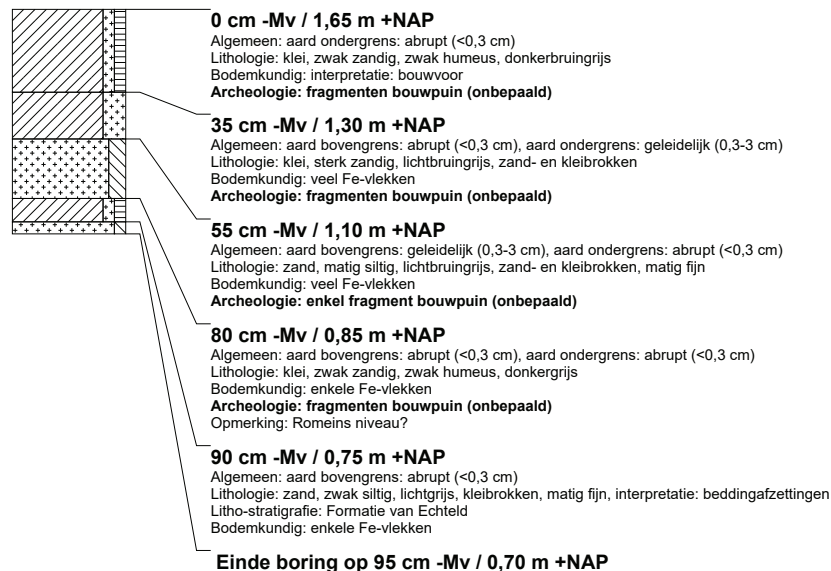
**0 cm -Mv / 1,65 m +NAP**
Algemeen: aard ondergrens: abrupt (<0,3 cm)
Lithologie: klei, zwak zandig, zwak humeus, donkerbruingrijs
Bodemkundig: interpretatie: bouwvoor
**Archeologie: fragmenten bouwpuin (onbepaald)**

**35 cm -Mv / 1,30 m +NAP**
Algemeen: aard bovengrens: abrupt (<0,3 cm), aard ondergrens: geleidelijk (0,3-3 cm)
Lithologie: klei, sterk zandig, lichtbruingrijs, zand- en kleibrokken
Bodemkundig: veel Fe-vlekken
**Archeologie: fragmenten bouwpuin (onbepaald)**

**55 cm -Mv / 1,10 m +NAP**
Algemeen: aard bovengrens: geleidelijk (0,3-3 cm), aard ondergrens: abrupt (<0,3 cm)
Lithologie: zand, matig siltig, lichtbruingrijs, zand- en kleibrokken, matig fijn
Bodemkundig: veel Fe-vlekken
**Archeologie: enkel fragment bouwpuin (onbepaald)**

**80 cm -Mv / 0,85 m +NAP**
Algemeen: aard bovengrens: abrupt (<0,3 cm), aard ondergrens: abrupt (<0,3 cm)
Lithologie: klei, zwak zandig, zwak humeus, donkergrijs
Bodemkundig: enkele Fe-vlekken
**Archeologie: fragmenten bouwpuin (onbepaald)**
Opmerking: Romeins niveau?

**90 cm -Mv / 0,75 m +NAP**
Algemeen: aard bovengrens: abrupt (<0,3 cm)
Lithologie: zand, zwak siltig, lichtgrijs, kleibrokken, matig fijn, interpretatie: beddingafzettingen
Litho-stratigrafie: Formatie van Echteld
Bodemkundig: enkele Fe-vlekken

**Einde boring op 95 cm -Mv / 0,70 m +NAP**